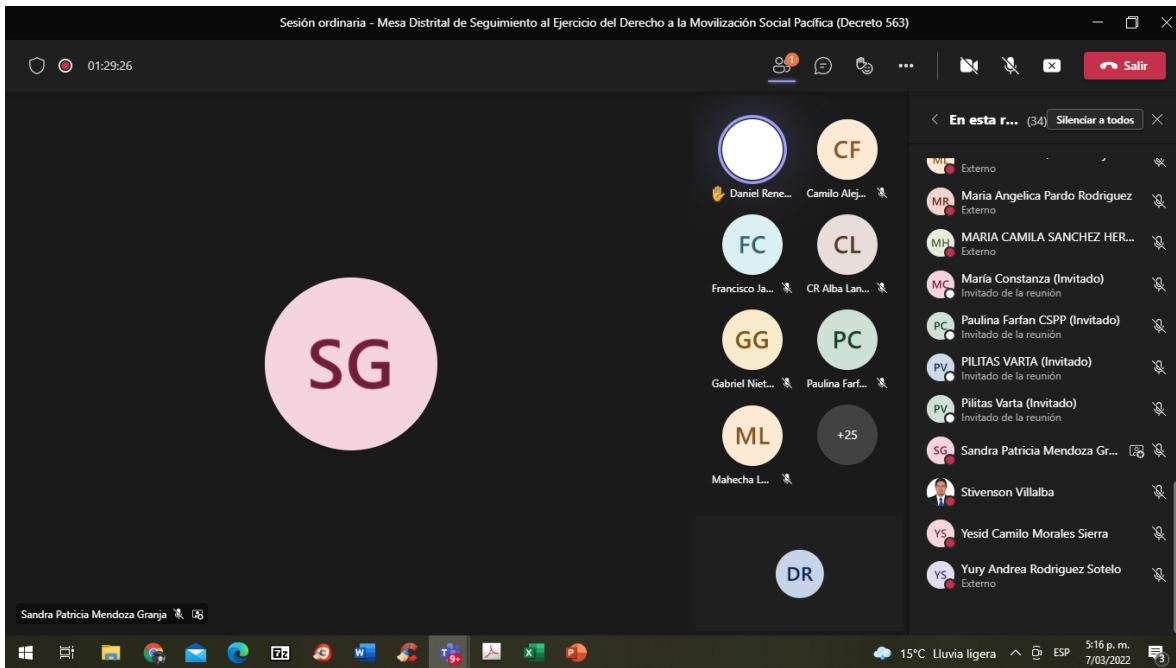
Sesión ordinaria - Mesa Distrital de Seguimiento al Ejercicio del Derecho a la Movilización Social Pacífica (Decreto 563)

01:29:26

1

Salir

SG

CF

Daniel Rene...

Camilo Alej...

FC

CL

Francisco Ja...

CR Alba Lan...

GG

PC

Gabriel Niet...

Paulina Farf...

ML

+25

Mahecha L...

DR

Sandra Patricia Mendoza Granja

En esta r... (34)

Silenciar a todos

Externo

MR Maria Angelica Pardo Rodriguez
Externo

MH MARIA CAMILA SANCHEZ HER...
Externo

MC María Constanza (Invitado)
Invitado de la reunión

PC Paulina Farfan CSPP (Invitado)
Invitado de la reunión

PV PILITAS VARTA (Invitado)
Invitado de la reunión

PV Pilitas Varta (Invitado)
Invitado de la reunión

SG Sandra Patricia Mendoza Gr...

Stivenson Villalba

YS Yesid Camilo Morales Sierra

YS Yury Andrea Rodriguez Sotelo
Externo

9+

15°C Lluvia ligera

ESP

5:16 p. m.
7/03/2022

3